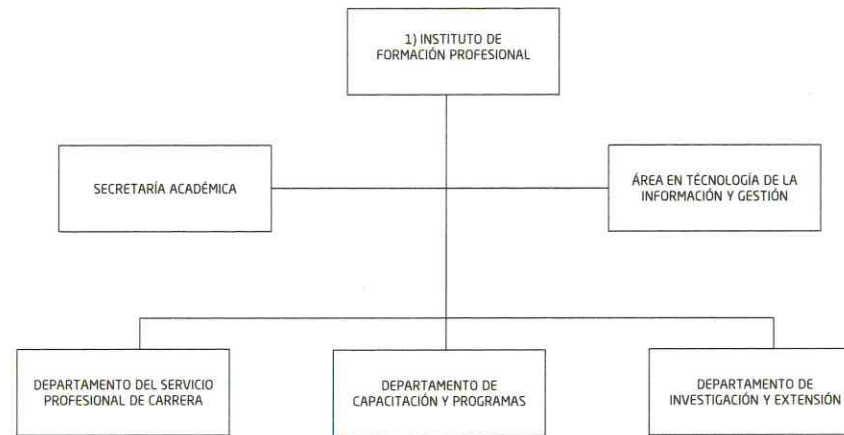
1) INSTITUTO DE FORMACIÓN PROFESIONAL

SECRETARÍA ACADÉMICA

ÁREA EN TÉCNOLOGÍA DE LA INFORMACIÓN Y GESTIÓN

DEPARTAMENTO DEL SERVICIO PROFESIONAL DE CARRERA

DEPARTAMENTO DE CAPACITACIÓN Y PROGRAMAS

DEPARTAMENTO DE INVESTIGACIÓN Y EXTENSIÓN